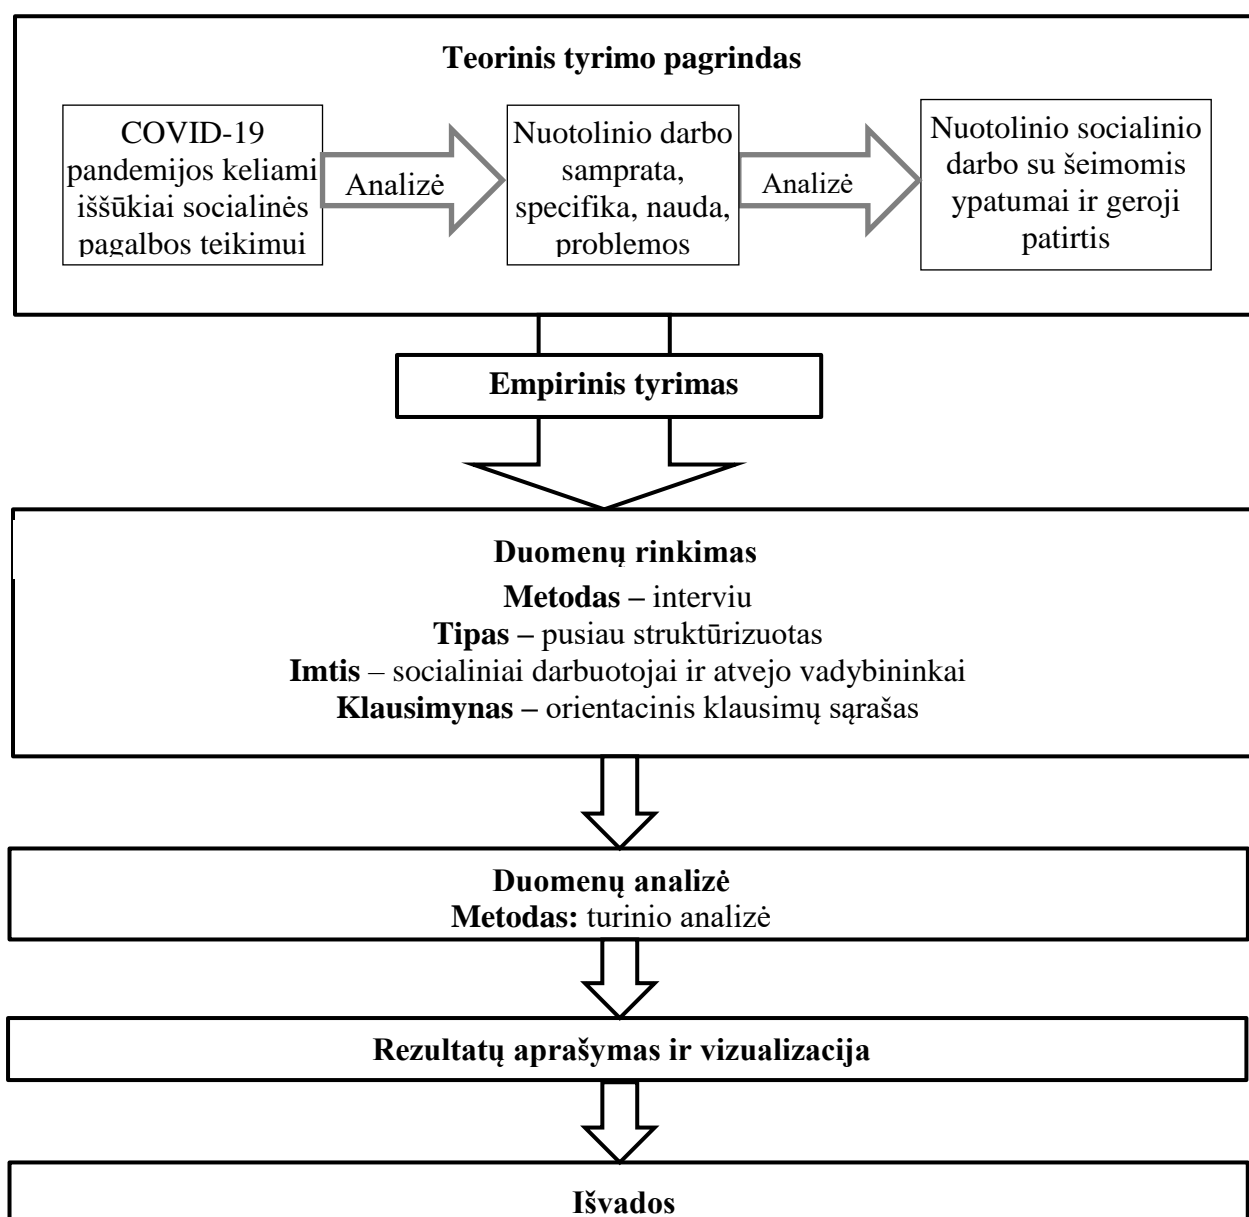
Teorinis tyrimo pagrindas

COVID-19 pandemijos keliami iššūkiai socialinės pagalbos teikimui

Analizė

Nuotolinio darbo samprata, specifika, nauda, problemos

Analizė

Nuotolinio socialinio darbo su šeimomis ypatumai ir geroji patirtis

Empirinis tyrimas

Duomenų rinkimas
Metodas – interviu
Tipas – pusiau struktūrizuotas
Imtis – socialiniai darbuotojai ir atvejo vadybininkai
Klausimynas – orientacinis klausimų sąrašas

Duomenų analizė
Metodas: turinio analizė

Rezultatų aprašymas ir vizualizacija

Išvados